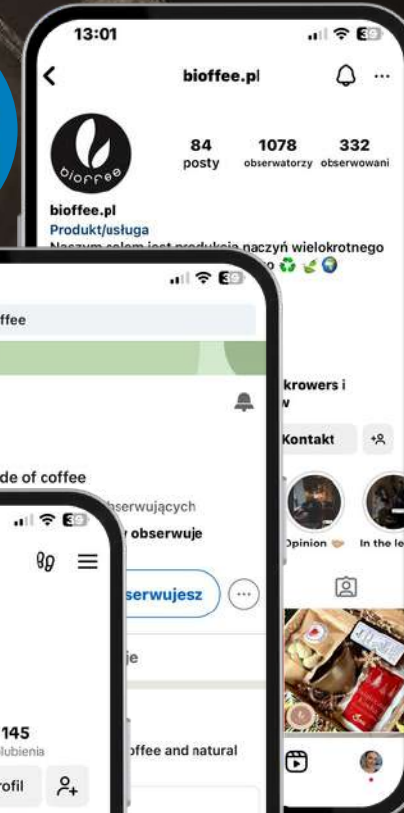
13:01

bioffee.pl

84 posty
1078 obserwatorzy
332 obserwowani

bioffee

bioffee.pl
Produkt/usługa
Naszym celem jest produkcja naczyń wielokrotnego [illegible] ♻️🌿🌍

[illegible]krowers i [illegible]w

Kontakt

Opinion
In the le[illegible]

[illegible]ffee

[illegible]de of coffee
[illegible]serwujących
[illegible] obserwuje
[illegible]serwujesz
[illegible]je
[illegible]offee and natural

145
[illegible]lubienia
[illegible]rofil